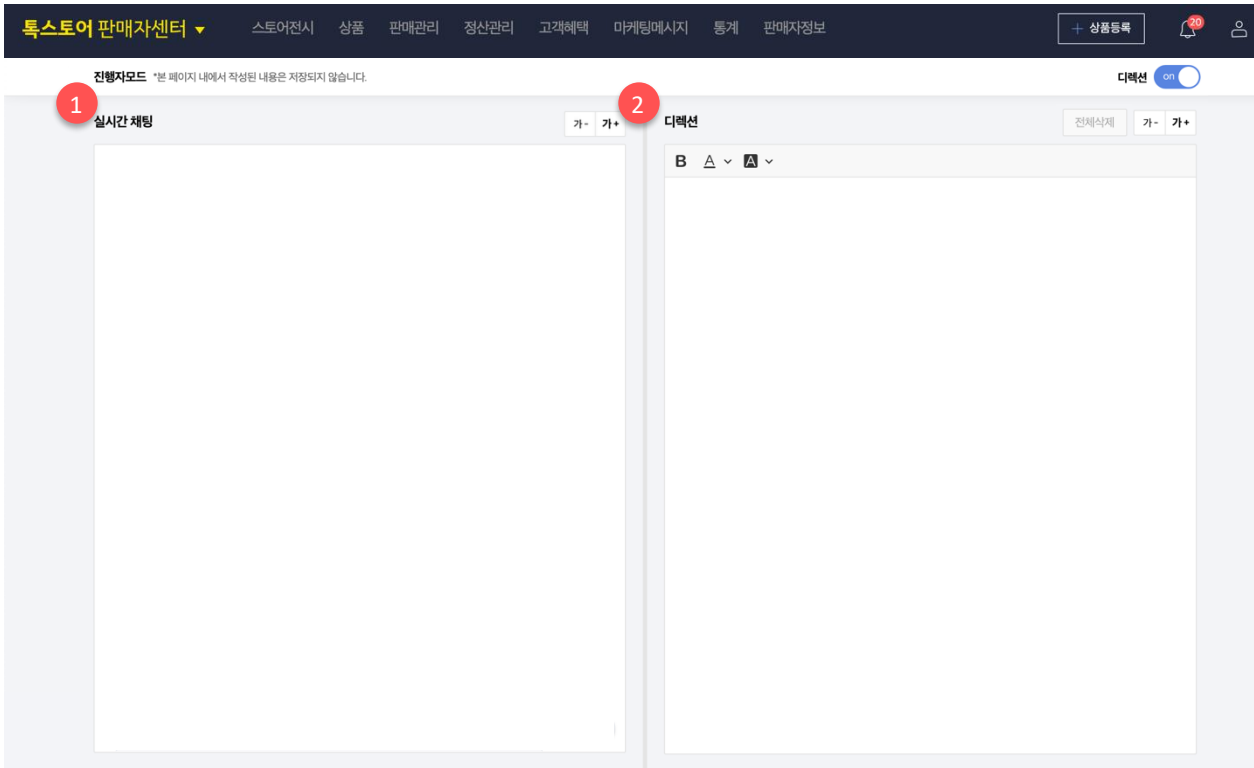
톡스토어 판매자센터 ▾ 스토어전시 상품 판매관리 정산관리 고객혜택 마케팅메시지 통계 판매자정보 + 상품등록 20

진행자모드 *본 페이지 내에서 작성된 내용은 저장되지 않습니다. 디렉션 on

1 실시간 채팅 가- 가+

2 디렉션 전체삭제 가- 가+

B A A